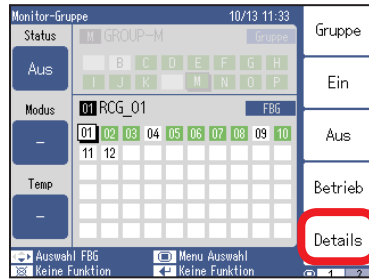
Monitor-Gruppe 10/13 11:33

Status

Aus

M GROUP-M Gruppe

B C D E F G H
I J K M N O P

Modus

–

01 RCG_01 FBG

01 02 03 04 05 06 07 08 09 10
11 12

Temp

–

Auswahl FBG
Keine Funktion
Menu Auswahl
Keine Funktion

Gruppe

Ein

Aus

Betrieb

Details

1 2 3